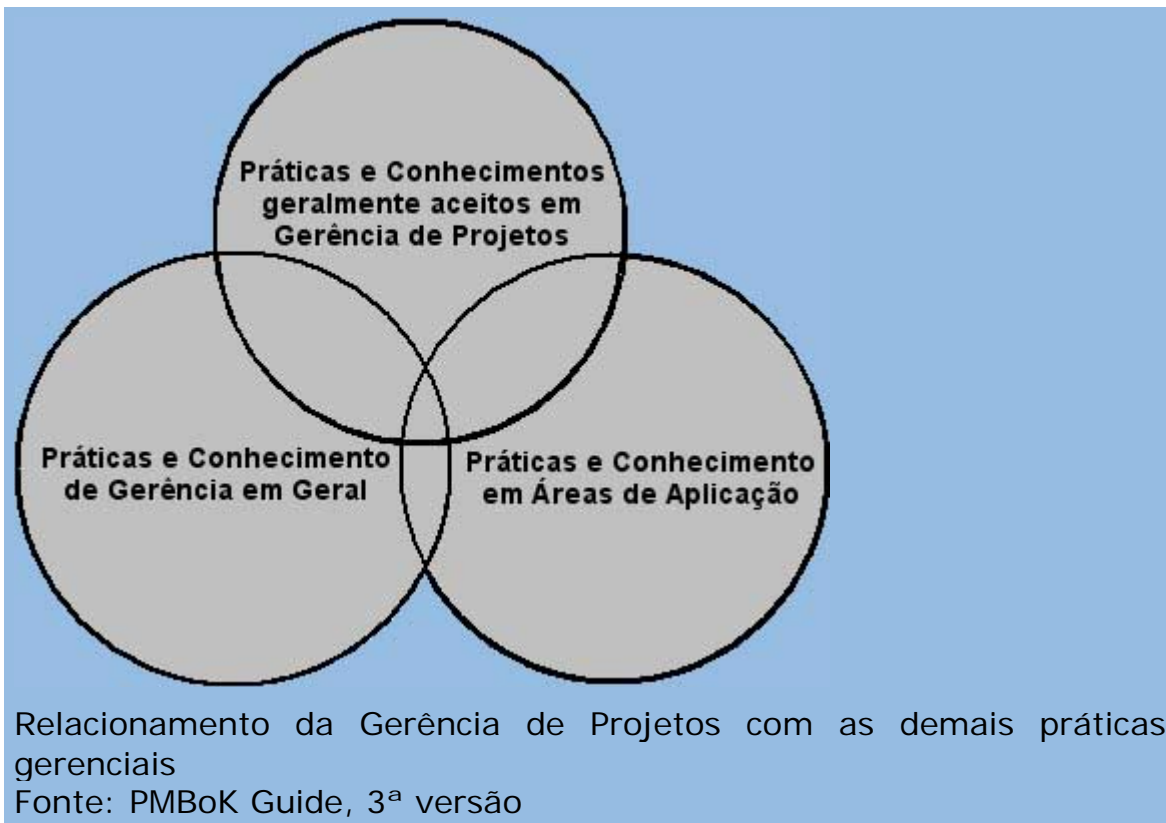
Práticas e Conhecimentos geralmente aceitos em Gerência de Projetos

Práticas e Conhecimento de Gerência em Geral

Práticas e Conhecimento em Áreas de Aplicação

Relacionamento da Gerência de Projetos com as demais práticas gerenciais
Fonte: PMBoK Guide, 3ª versão